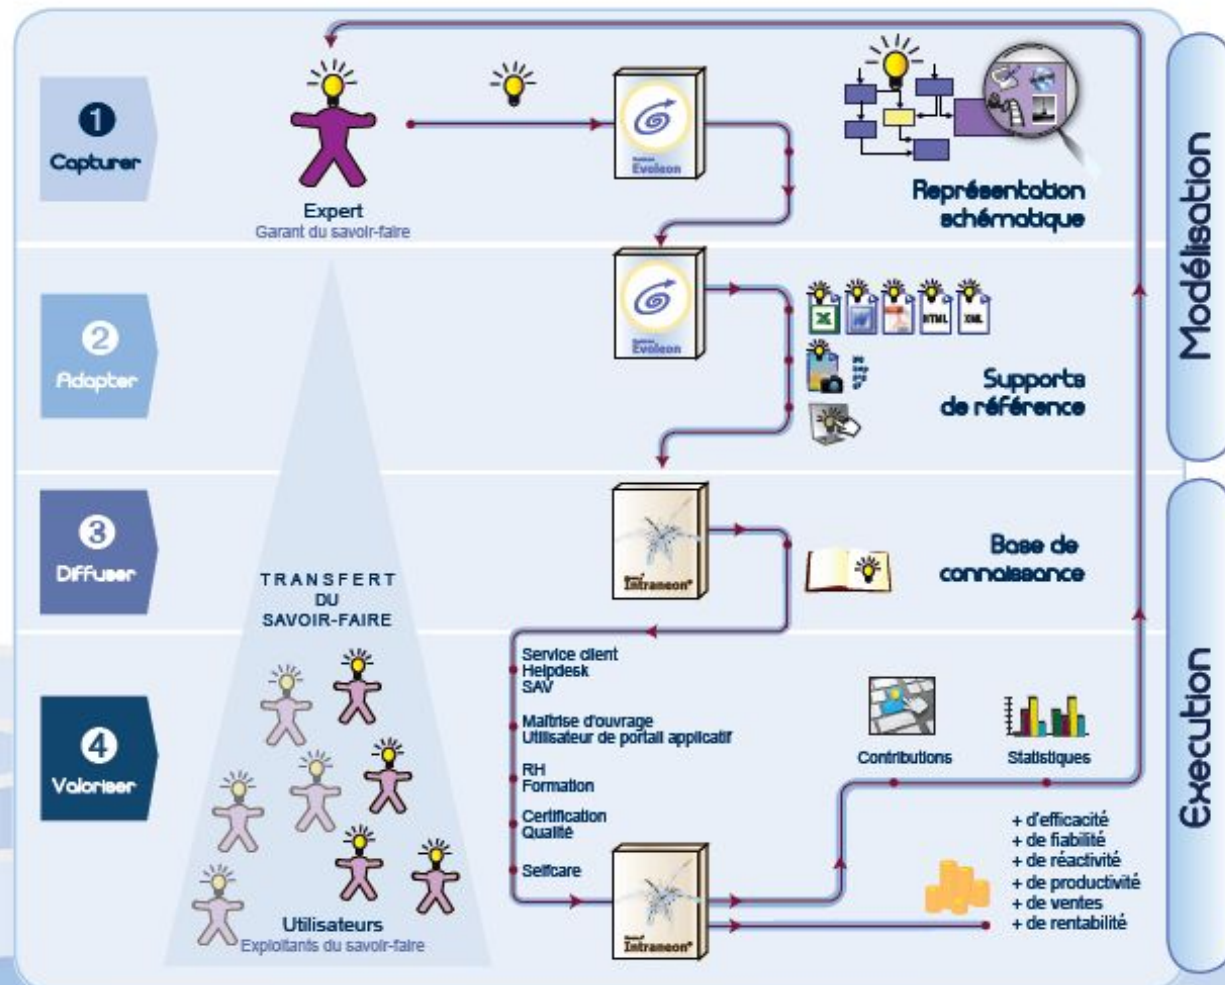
1
Capturer

Expert
Garant du savoir-faire

Evoleon

Représentation schématique

2
Adapter

Evoleon

HTML XML

Supports de référence

3
Diffuser

Intraneon

Base de connaissance

TRANSFERT DU SAVOIR-FAIRE

4
Valoriser

Service client
Helpdesk
SAV

Maîtrise d'ouvrage
Utilisateur de portail applicatif

RH
Formation

Certification
Qualité

Selfcare

Intraneon

Contributions

Statistiques

+ d'efficacité
+ de fiabilité
+ de réactivité
+ de productivité
+ de ventes
+ de rentabilité

Utilisateurs
Exploitants du savoir-faire

Modélisation

Execution